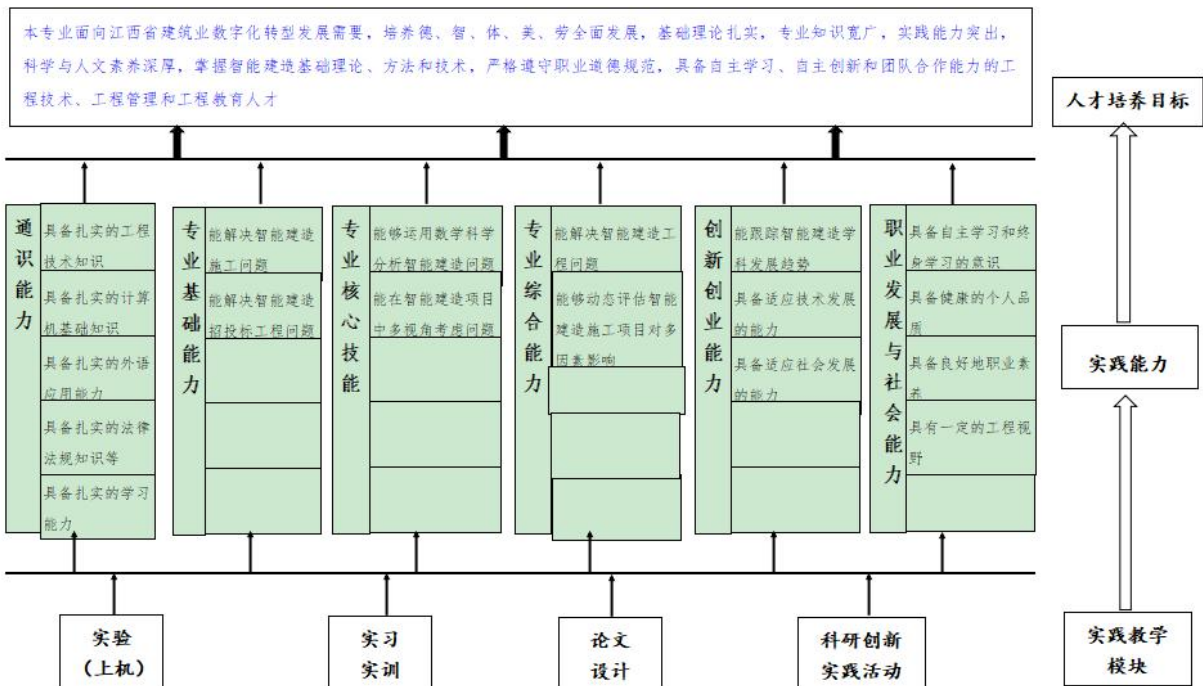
本专业面向江西省建筑业数字化转型发展需要，培养德、智、体、美、劳全面发展，基础理论扎实，专业知识宽广，实践能力突出，科学与人文素养深厚，掌握智能建造基础理论、方法和技术，严格遵守职业道德规范，具备自主学习、自主创新和团队合作能力的工程技术、工程管理和工程教育人才

人才培养目标

通识能力

具备扎实的工程技术知识

具备扎实的计算机基础知识

具备扎实的外语应用能力

具备扎实的法律法规知识等

具备扎实的学习能力

专业基础能力

能解决智能建造施工问题

能解决智能建造招投标工程问题

专业核心技能

能够运用数学科学分析智能建造问题

能在智能建造项目中多视角考虑问题

专业综合能力

能解决智能建造工程问题

能够动态评估智能建造施工项目对多因素影响

创新创业能力

能跟踪智能建造学科发展趋势

具备适应技术发展的能力

具备适应社会发展的能力

职业发展与社会能力

具备自主学习和终身学习的意识

具备健康的个人品质

具备良好地职业素养

具有一定的工程视野

实践能力

实验（上机）

实习实训

论文设计

科研创新实践活动

实践教学模块